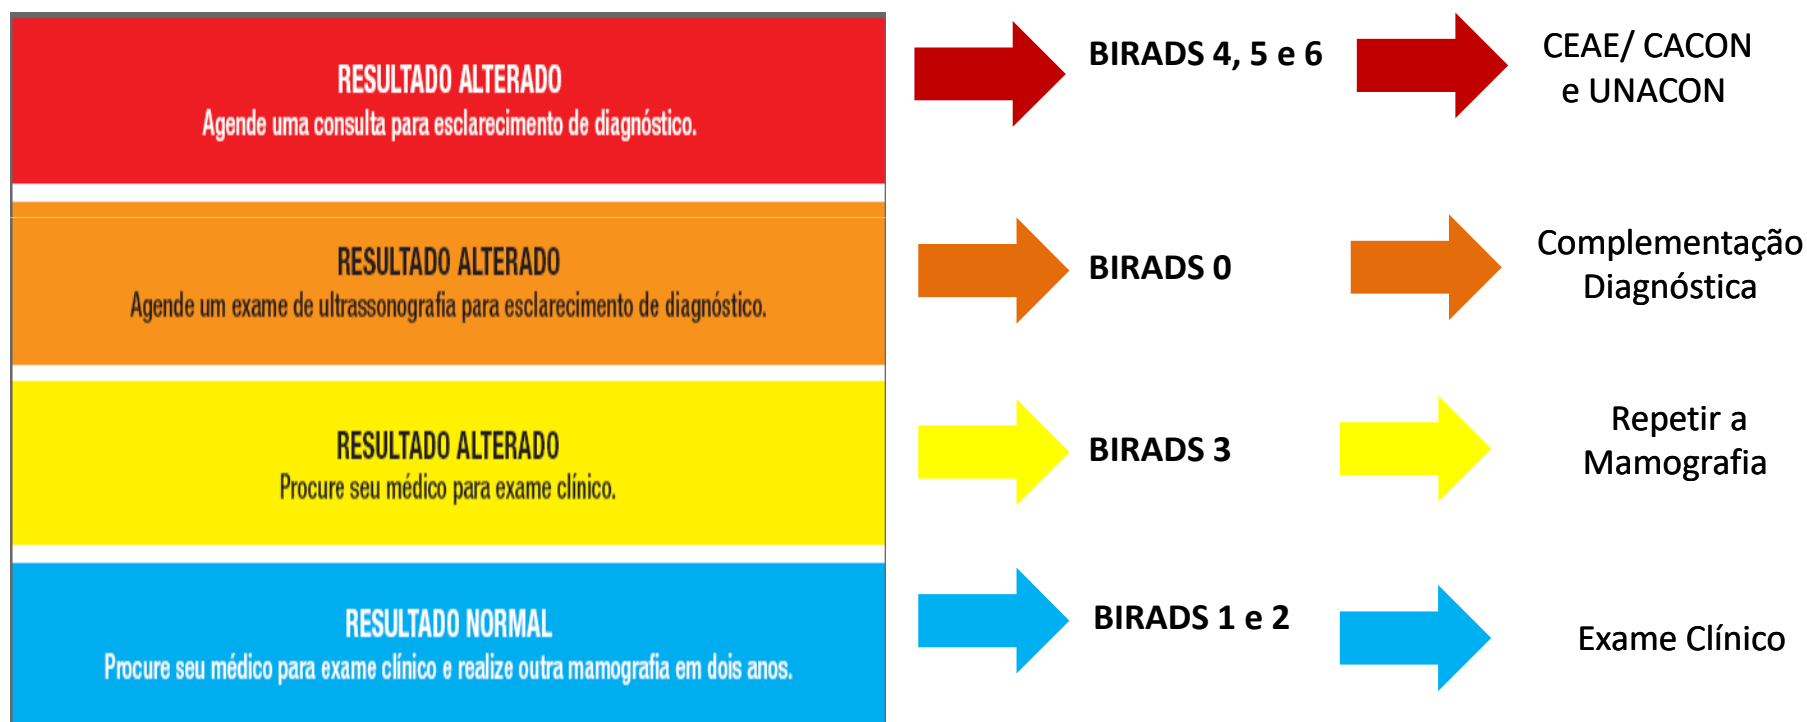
RESULTADO ALTERADO
Agende uma consulta para esclarecimento de diagnóstico.

BIRADS 4, 5 e 6

CEAE/ CACON e UNACON

RESULTADO ALTERADO
Agende um exame de ultrassonografia para esclarecimento de diagnóstico.

BIRADS 0

Complementação Diagnóstica

RESULTADO ALTERADO
Procure seu médico para exame clínico.

BIRADS 3

Repetir a Mamografia

RESULTADO NORMAL
Procure seu médico para exame clínico e realize outra mamografia em dois anos.

BIRADS 1 e 2

Exame Clínico